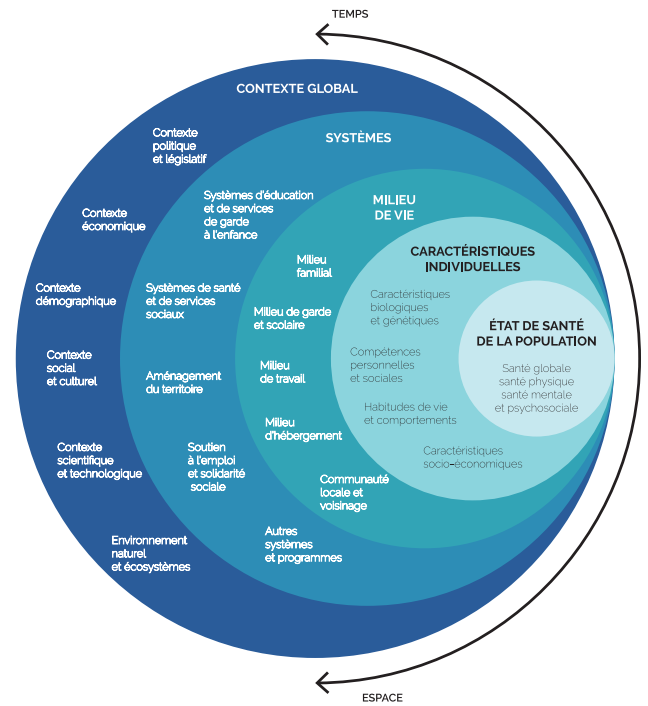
TEMPS

CONTEXTE GLOBAL

Contexte politique et législatif

Contexte économique

Contexte démographique

Contexte social et culturel

Contexte scientifique et technologique

Environnement naturel et écosystèmes

SYSTÈMES

Systèmes d'éducation et de services de garde à l'enfance

Systèmes de santé et de services sociaux

Aménagement du territoire

Soutien à l'emploi et solidarité sociale

Autres systèmes et programmes

MILIEU DE VIE

Milieu familial

Milieu de garde et scolaire

Milieu de travail

Milieu d'hébergement

Communauté locale et voisinage

CARACTÉRISTIQUES INDIVIDUELLES

Caractéristiques biologiques et génétiques

Compétences personnelles et sociales

Habitudes de vie et comportements

Caractéristiques socio-économiques

ÉTAT DE SANTÉ DE LA POPULATION

Santé globale santé physique santé mentale et psychosociale

ESPACE